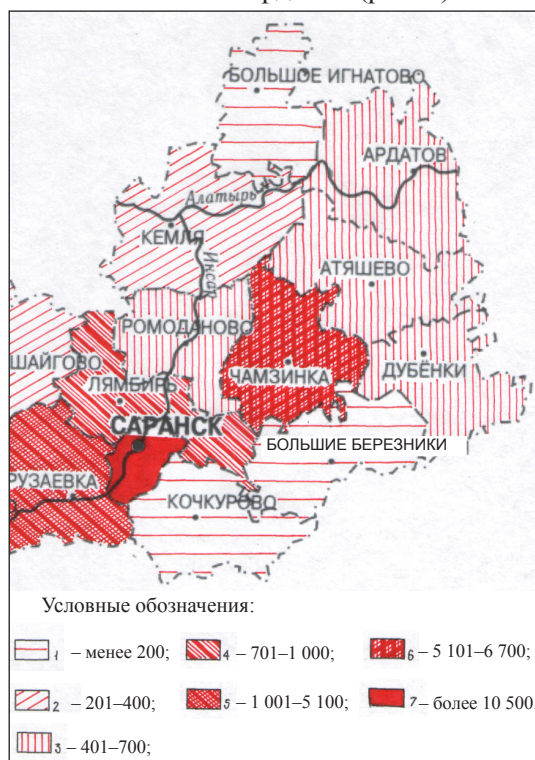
БОЛЬШОЕ ИГНАТОВО
АРДАТОВ
Алатырь
КЕМЛЯ
Инсар
АТЯШЕВО
РОМОДАНОВО
ШАЙГОВО
ЛЯМБИРЬ
ЧАМЗИНКА
ДУБЁНКИ
САРАНСК
БОЛЬШИЕ БЕРЕЗНИКИ
РУЗАЕВКА
КОЧКУРОВО

Условные обозначения:

1 – менее 200; 4 – 701–1 000; 6 – 5 101–6 700;

2 – 201–400; 5 – 1 001–5 100; 7 – более 10 500

3 – 401–700;